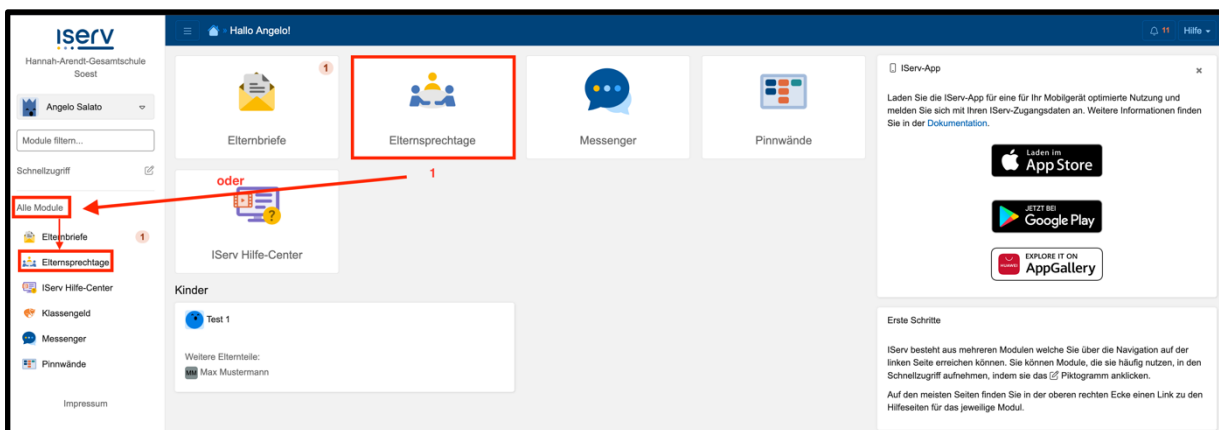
iserv
Hannah-Arendt-Gesamtschule Soest
Angelo Salato
Module filtern...
Schnellzugriff
Alle Module
Elternbriefe 1
Elternsprechtage
IServ Hilfe-Center
Klassengeld
Messenger
Pinnwände
Impressum

Hallo Angelo!
11 Hilfe

1
Elternbriefe
Elternsprechtage
Messenger
Pinnwände
oder
1
IServ Hilfe-Center

Kinder
Test 1
Weitere Elternteile:
MM Max Mustermann

IServ-App
Laden Sie die IServ-App für eine für Ihr Mobilgerät optimierte Nutzung und melden Sie sich mit Ihren IServ-Zugangsdaten an. Weitere Informationen finden Sie in der Dokumentation.
Laden im App Store
JETZT BEI Google Play
EXPLORE IT ON AppGallery

Erste Schritte
IServ besteht aus mehreren Modulen welche Sie über die Navigation auf der linken Seite erreichen können. Sie können Module, die sie häufig nutzen, in den Schnellzugriff aufnehmen, indem sie das Piktogramm anklicken.
Auf den meisten Seiten finden Sie in der oberen rechten Ecke einen Link zu den Hilfeseiten für das jeweilige Modul.